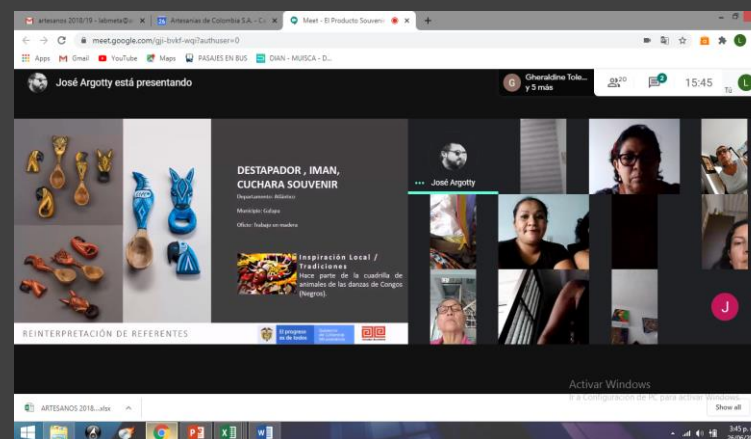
artesanos 2018/19 - labmeta@
Artesanías de Colombia S.A. - C
Meet - El Producto Souvenir
meet.google.com/gji-bvkf-wqi?authuser=0
Apps Gmail YouTube Maps PASAJES EN BUS DIAN - MUISCA - D...
José Argotty está presentando
Gheraldine Tole... y 5 más
20
2
15:45
Tú
DESTAPADOR , IMAN, CUCHARA SOUVENIR
Departamento: Atlántico
Municipio: Galapa
Oficio: Trabajo en madera
Inspiración Local / Tradiciones
Hace parte de la cuadrilla de animales de las danzas de Congos (Negros).
REINTERPRETACIÓN DE REFERENTES
El progreso es de todos
José Argotty
J
Activar Windows
Ir a Configuración de PC para activar Windows.
ARTESANOS 2018....xlsx
Show all
3:45 p.